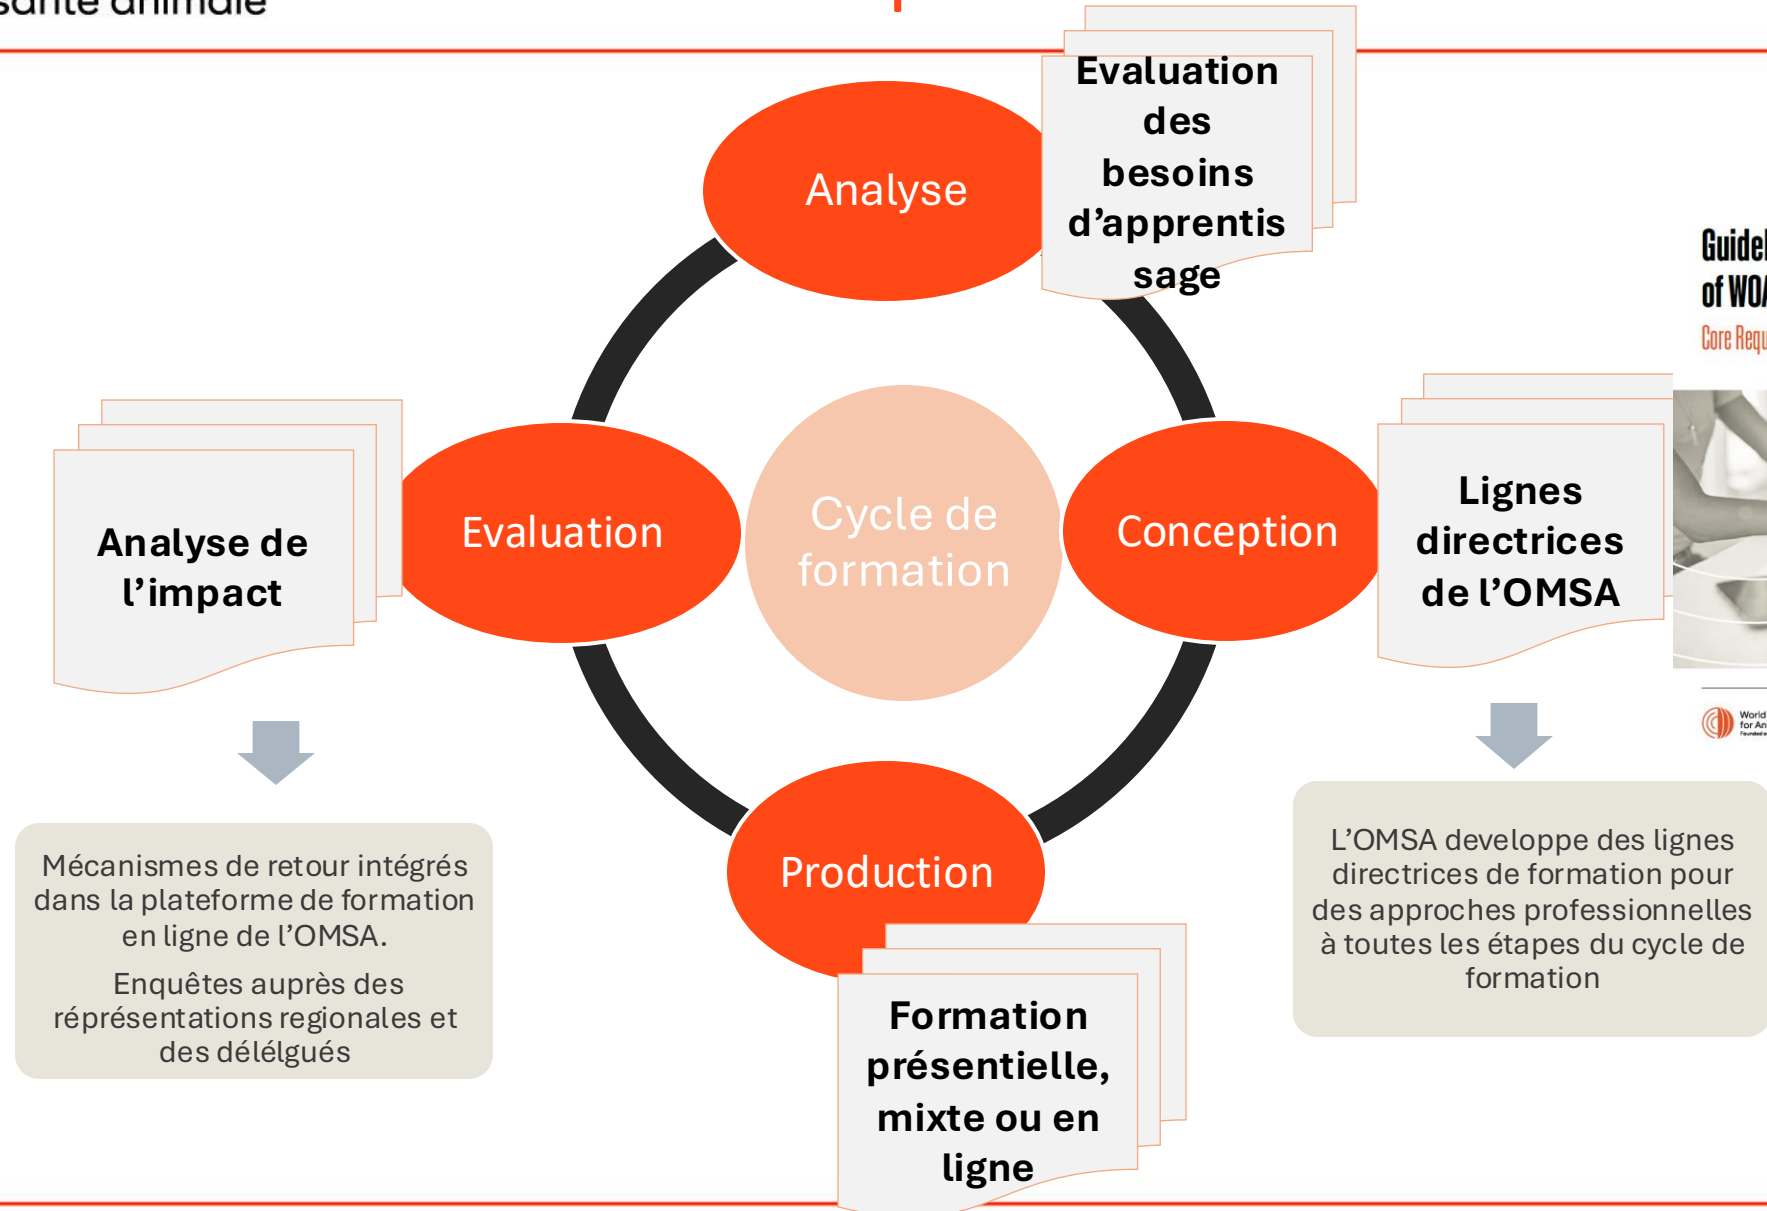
santé animale

Analyse

Evaluation des besoins d'apprentissage

Guidel of WOA Core Requ

Evaluation

Cycle de formation

Conception

Analyse de l'impact

Lignes directrices de l'OMSA

World for An

Production

Mécanismes de retour intégrés dans la plateforme de formation en ligne de l'OMSA.

Enquêtes auprès des réprésentations regionales et des délélgués

L'OMSA developpe des lignes directrices de formation pour des approches professionnelles à toutes les étapes du cycle de formation

Formation présentielle, mixte ou en ligne